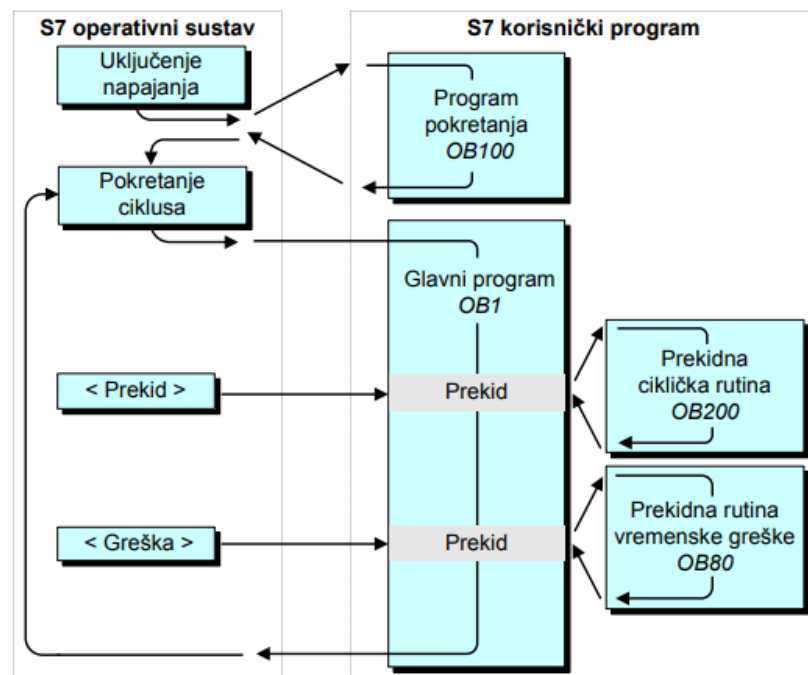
S7 operativni sustav

S7 korisnički program

Uključenje napajanja

Program pokretanja
*OB100*

Pokretanje ciklusa

Glavni program
*OB1*

< Prekid >

Prekid

Prekidna ciklička rutina
*OB200*

< Greška >

Prekid

Prekidna rutina vremenske greške
*OB80*